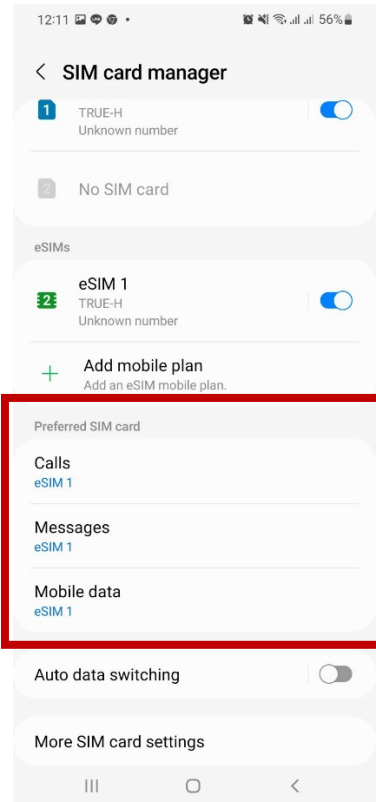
12:11 56%

SIM card manager

1 TRUE-H
Unknown number

2 No SIM card

eSIMs

eSIM 1
TRUE-H
Unknown number

Add mobile plan
Add an eSIM mobile plan.

Preferred SIM card

Calls
eSIM 1

Messages
eSIM 1

Mobile data
eSIM 1

Auto data switching

More SIM card settings